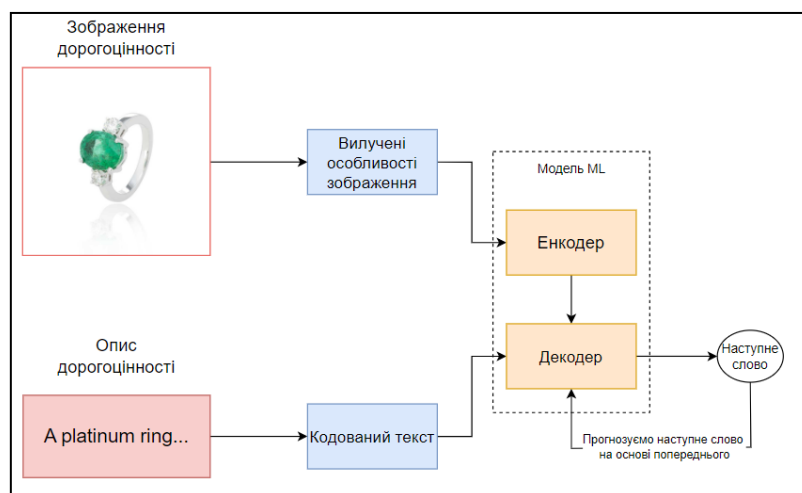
Зображення дорогоцінності

Вилучені особливості зображення

Модель ML

Енкодер

Декодер

Наступне слово

Опис дорогоцінності

A platinum ring...

Кодований текст

Прогнозуємо наступне слово на основі попереднього